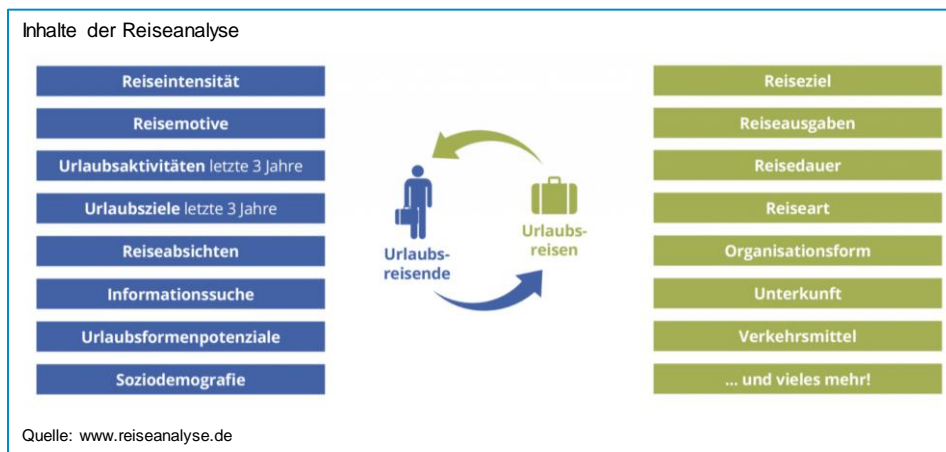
Inhalte der Reiseanalyse

Reiseintensität

Reisemotive

Urlaubsaktivitäten letzte 3 Jahre

Urlaubsziele letzte 3 Jahre

Reiseabsichten

Informationssuche

Urlaubsformenpotenziale

Soziodemografie

Urlaubsreisende

Urlaubsreisen

Reiseziel

Reiseausgaben

Reisedauer

Reiseart

Organisationsform

Unterkunft

Verkehrsmittel

... und vieles mehr!

Quelle: www.reiseanalyse.de